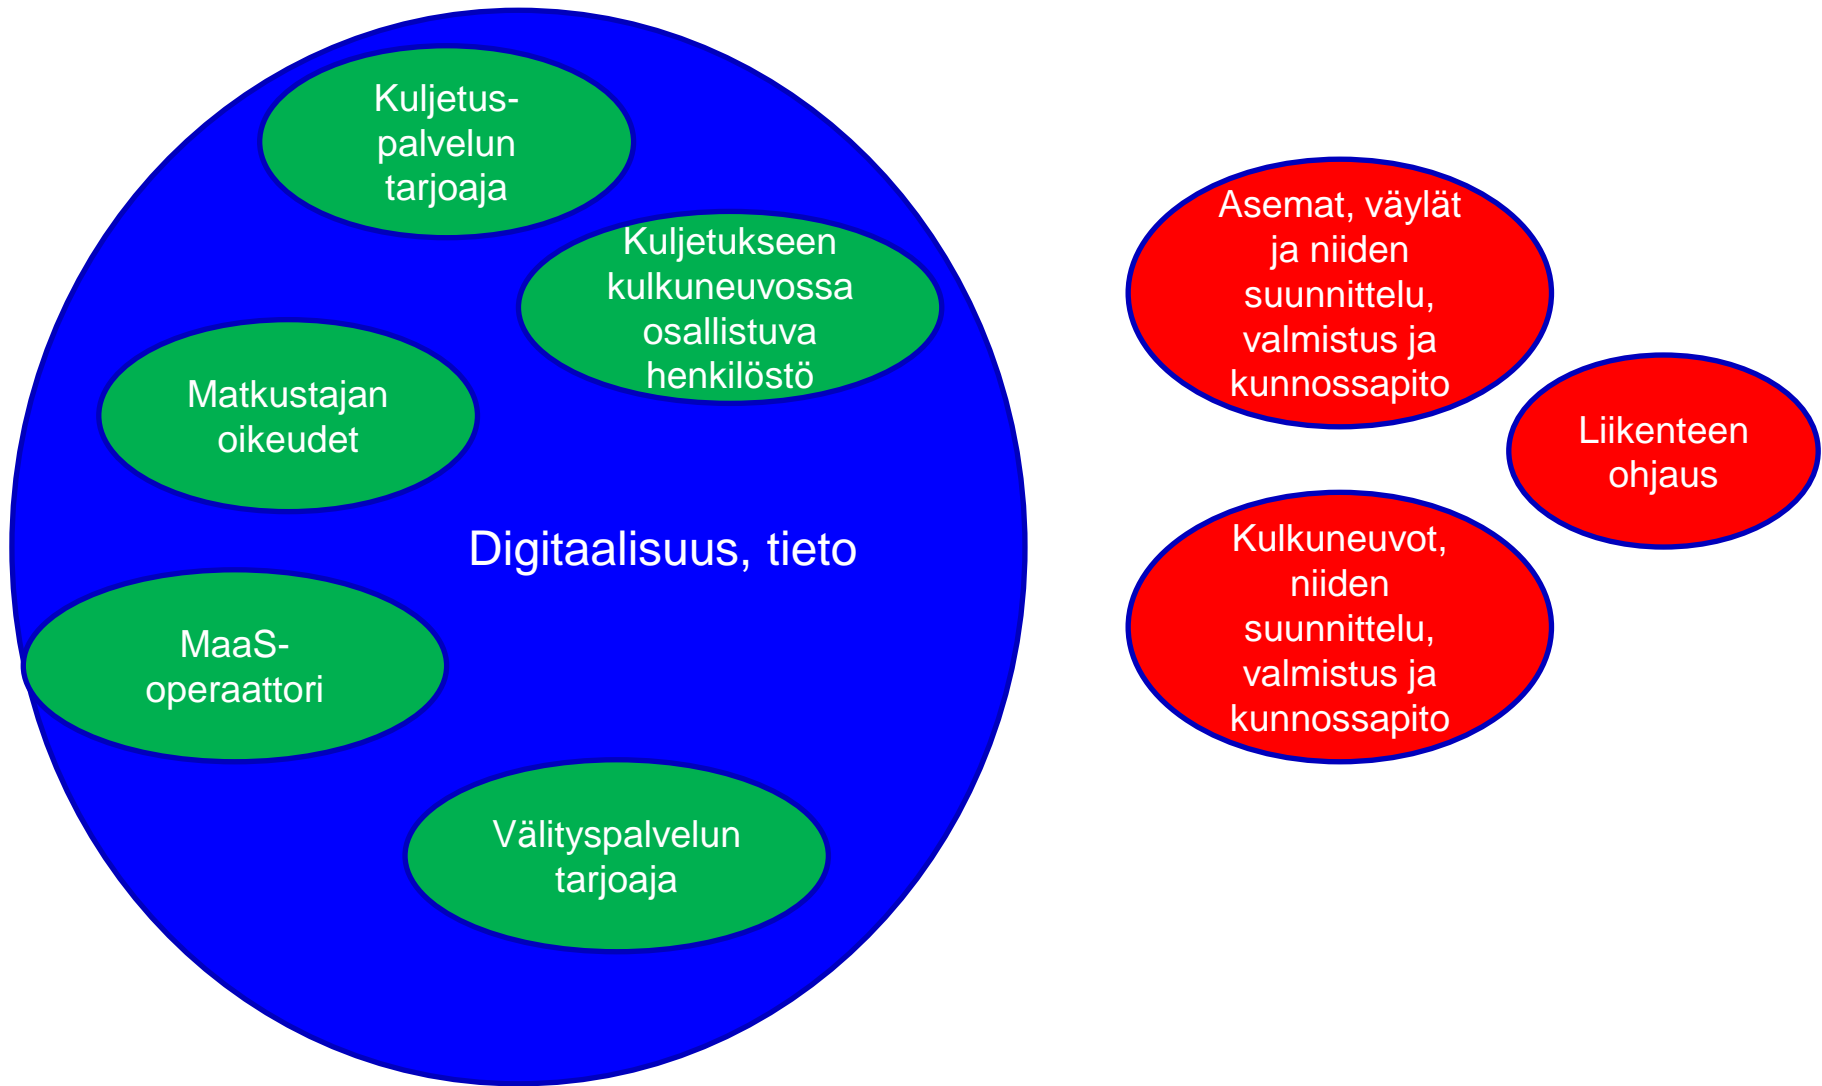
Kuljetus-palvelun tarjoaja

Kuljetukseen kulkuneuvossa osallistuva henkilöstö

Matkustajan oikeudet

Digitaalisuus, tieto

MaaS-operaattori

Välityspalvelun tarjoaja

Asemat, väylät ja niiden suunnittelu, valmistus ja kunnossapito

Liikenteen ohjaus

Kulkuneuvot, niiden suunnittelu, valmistus ja kunnossapito